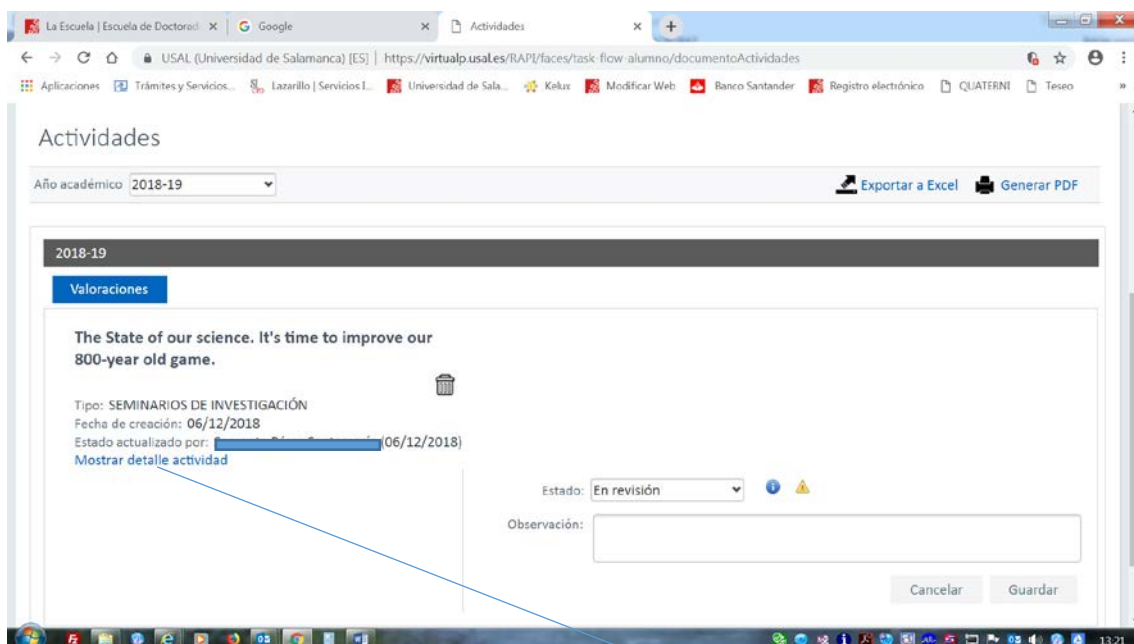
La Escuela | Escuela de Doctorad ×
G Google ×
Actividades ×
+

USAL (Universidad de Salamanca) [ES] | https://virtualp.usal.es/RAPI/faces/task-flow-alumno/documentoActividades

Aplicaciones
Trámites y Servicios...
Lazarillo | Servicios I...
Universidad de Sala...
Kelux
Modificar Web
Banco Santander
Registro electrónico
QUATERNI
Teseo

Actividades

Año académico 2018-19

Exportar a Excel
Generar PDF

2018-19

Valoraciones

The State of our science. It's time to improve our 800-year old game.

Tipo: SEMINARIOS DE INVESTIGACIÓN
Fecha de creación: 06/12/2018
Estado actualizado por: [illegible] (06/12/2018)
Mostrar detalle actividad

Estado: En revisión

Observación:

Cancelar
Guardar

13:21